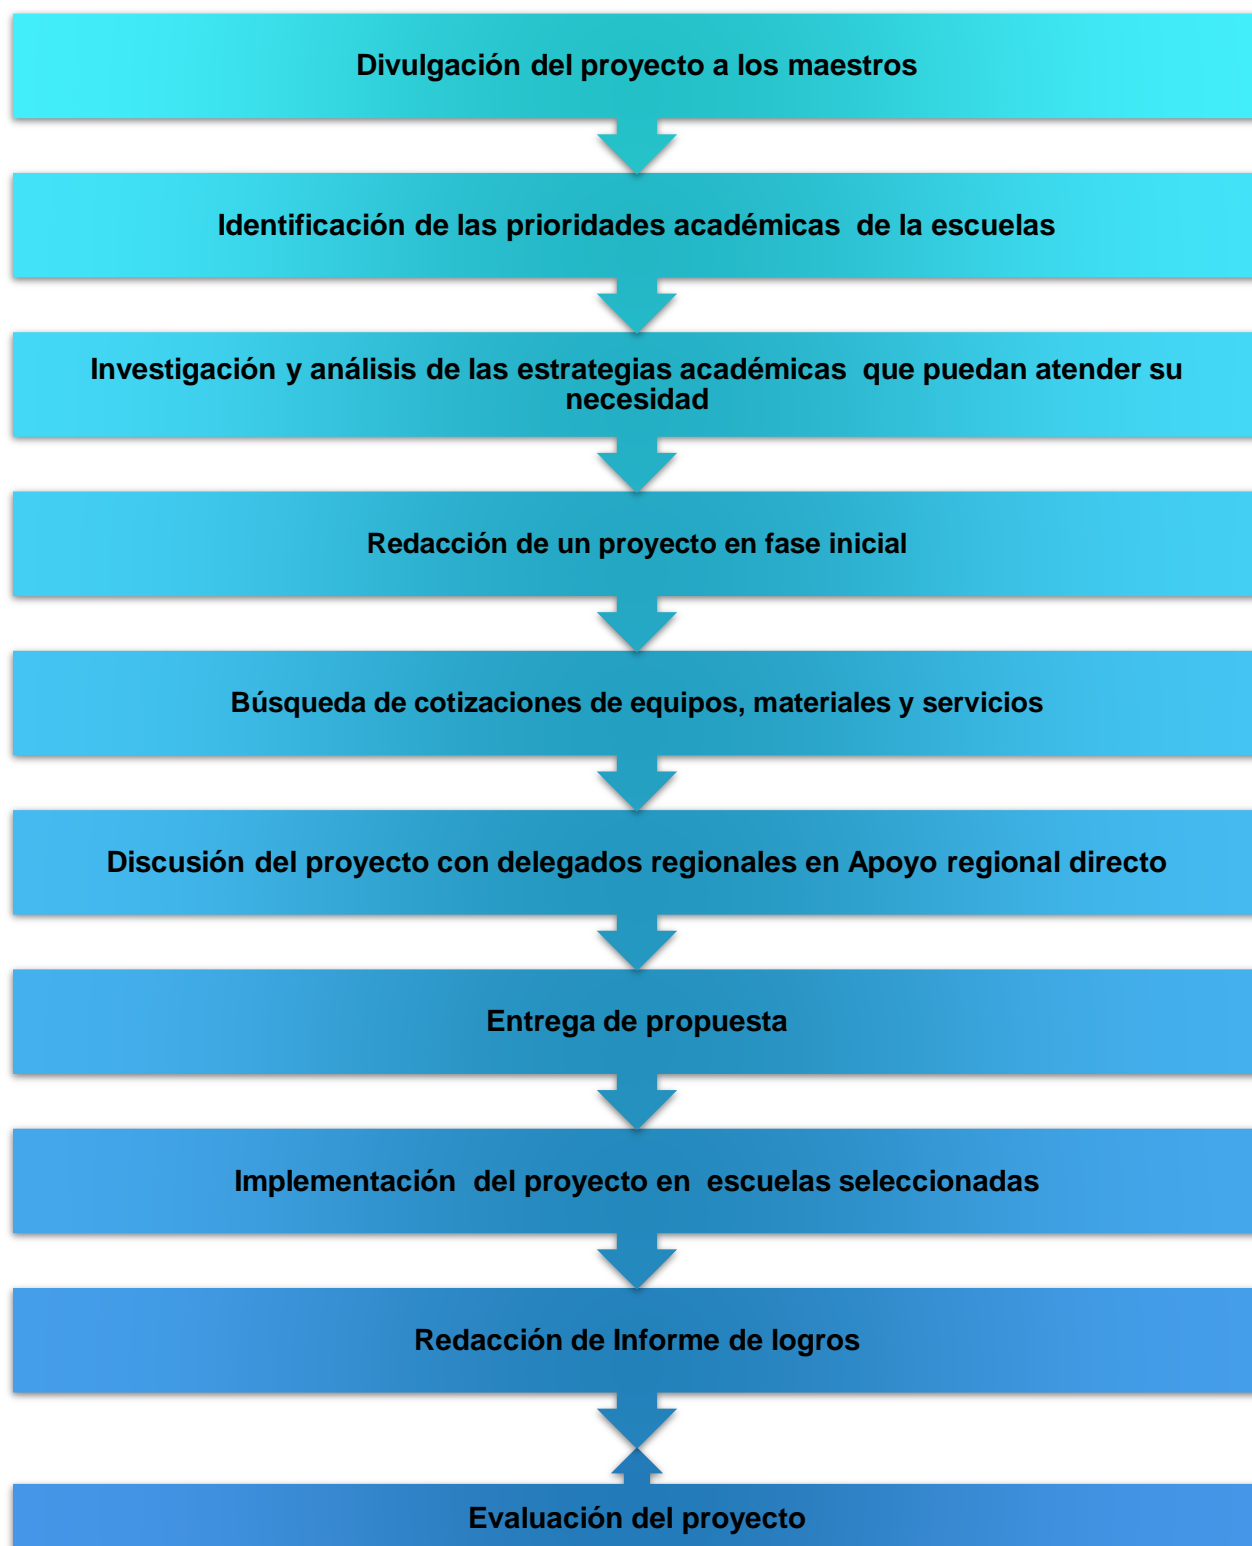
Divulgación del proyecto a los maestros

Identificación de las prioridades académicas de la escuelas

Investigación y análisis de las estrategias académicas que puedan atender su necesidad

Redacción de un proyecto en fase inicial

Búsqueda de cotizaciones de equipos, materiales y servicios

Discusión del proyecto con delegados regionales en Apoyo regional directo

Entrega de propuesta

Implementación del proyecto en escuelas seleccionadas

Redacción de Informe de logros

Evaluación del proyecto